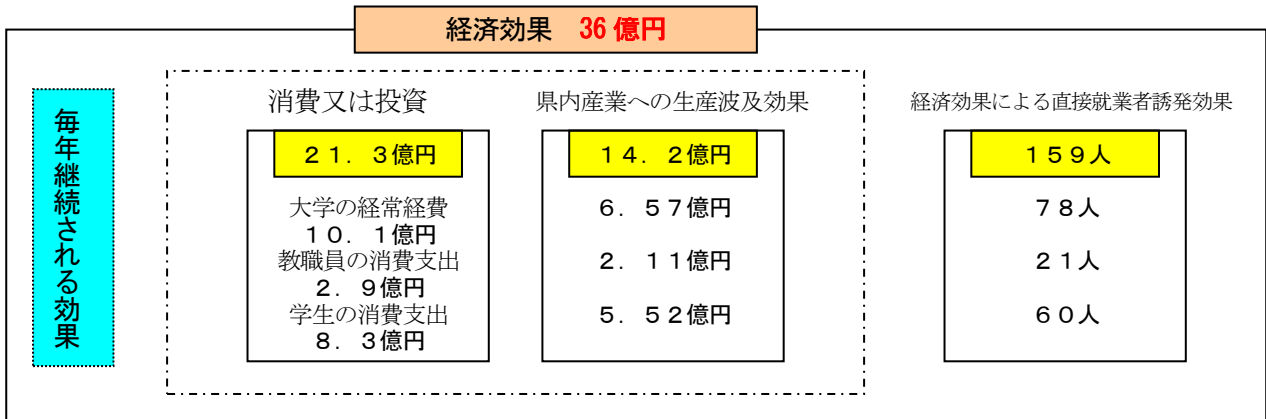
経済効果　36 億円

毎年継続される効果

消費又は投資

２１．３億円

大学の経常経費
１０．１億円
教職員の消費支出
２．９億円
学生の消費支出
８．３億円

県内産業への生産波及効果

１４．２億円

６．５７億円

２．１１億円

５．５２億円

経済効果による直接就業者誘発効果

１５９人

７８人

２１人

６０人